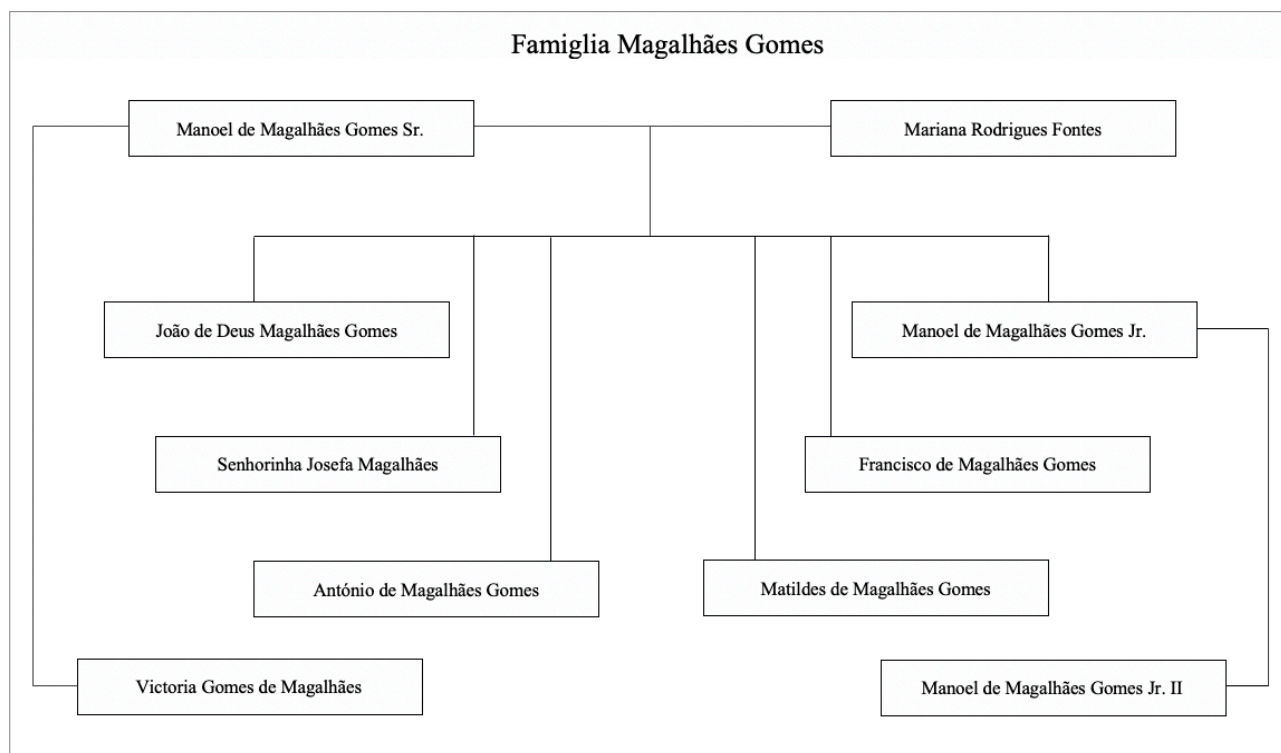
Famiglia Magalhães Gomes

Manoel de Magalhães Gomes Sr.

Mariana Rodrigues Fontes

João de Deus Magalhães Gomes

Manoel de Magalhães Gomes Jr.

Senhorinha Josefa Magalhães

Francisco de Magalhães Gomes

António de Magalhães Gomes

Matildes de Magalhães Gomes

Victoria Gomes de Magalhães

Manoel de Magalhães Gomes Jr. II